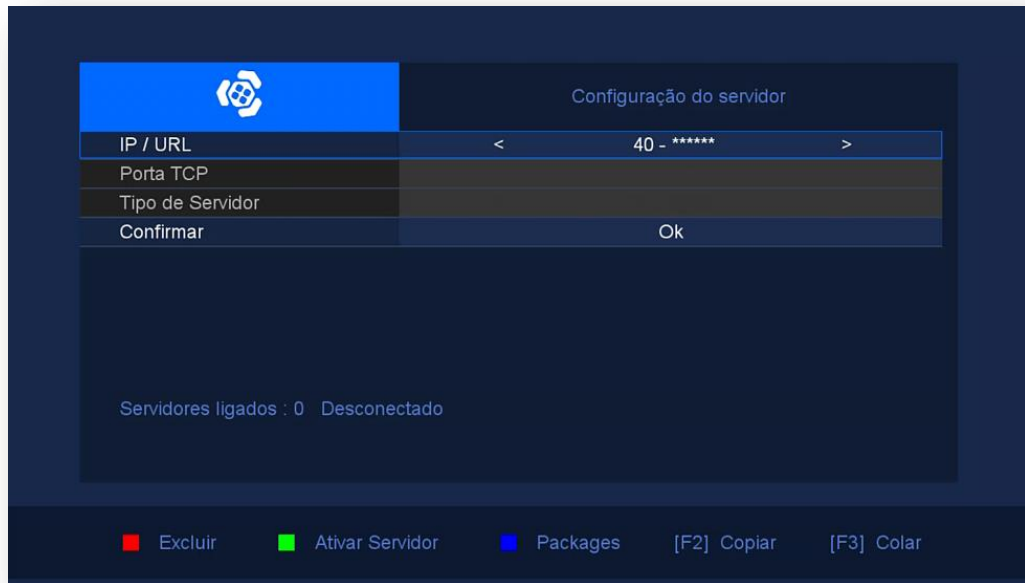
Configuração do servidor

| IP / URL | < 40 - ****** > |
|---|---|
| Porta TCP | |
| Tipo de Servidor | |
| Confirmar | Ok |

Servidores ligados : 0 Desconectado

Excluir Ativar Servidor Packages [F2] Copiar [F3] Colar